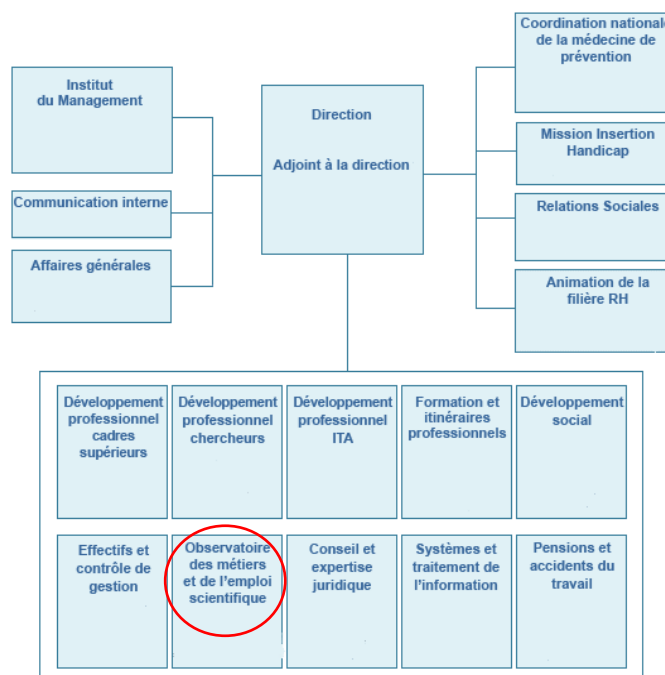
Institut du Management

Communication interne

Affaires générales

Direction

Adjoint à la direction

Coordination nationale de la médecine de prévention

Mission Insertion Handicap

Relations Sociales

Animation de la filière RH

Développement professionnel cadres supérieurs

Développement professionnel chercheurs

Développement professionnel ITA

Formation et itinéraires professionnels

Développement social

Effectifs et contrôle de gestion

Observatoire des métiers et de l'emploi scientifique

Conseil et expertise juridique

Systèmes et traitement de l'information

Pensions et accidents du travail